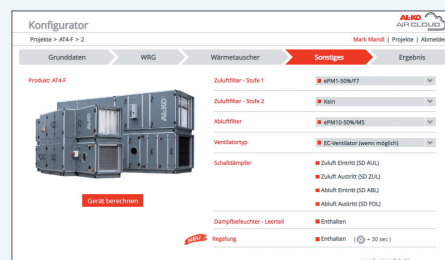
Konfigurator

AL-KO AIR CLOUD

Projekte > AT4-F > 2

Mark Mandl | Projekte | Abmelde

Grunddaten

WRG

Wärmetauscher

Sonstiges

Ergebnis

Produkt: AT4-F

Zuluftfilter - Stufe 1

ePM1-50%/F7

Zuluftfilter - Stufe 2

Kein

Abluftfilter

ePM10-50%/M5

Ventilatortyp

EC-Ventilator (wenn möglich)

Schalldämpfer

Zuluft Eintritt (SD AUL)

Zuluft Austritt (SD ZUL)

Abluft Eintritt (SD ABL)

Abluft Austritt (SD FOL)

Gerät berechnen

Dampfbefeuchter - Leerteil

Enthalten

NEU

Regelung

Enthalten (≈ 30 sec)